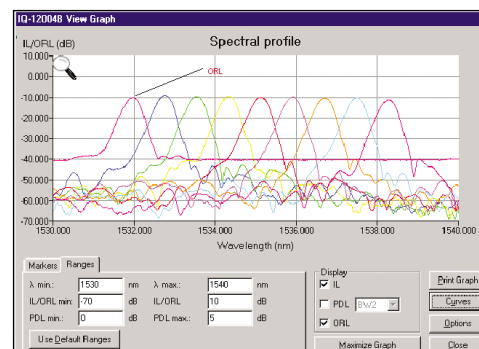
IQ-12004B View Graph

IL/ORL (dB)

Spectral profile

10.000
0.000
-10.000
-20.000
-30.000
-40.000
-50.000
-60.000
-70.000

ORL

1530.000
1532.000
1534.000
1536.000
1538.000
1540.000

Wavelength (nm)

Markers | Ranges

| λ min.: | 1530 | nm | λ max.: | 1540 | nm |
|---|---|---|---|---|---|
| IL/ORL min.: | -70 | dB | IL/ORL | 10 | dB |
| PDL min.: | 0 | dB | PDL max.: | 5 | dB |

Use Default Ranges

Display
☑ IL
☐ PDL BW2
☑ ORL

Maximize Graph

Print Graph
Curves
Options
Close